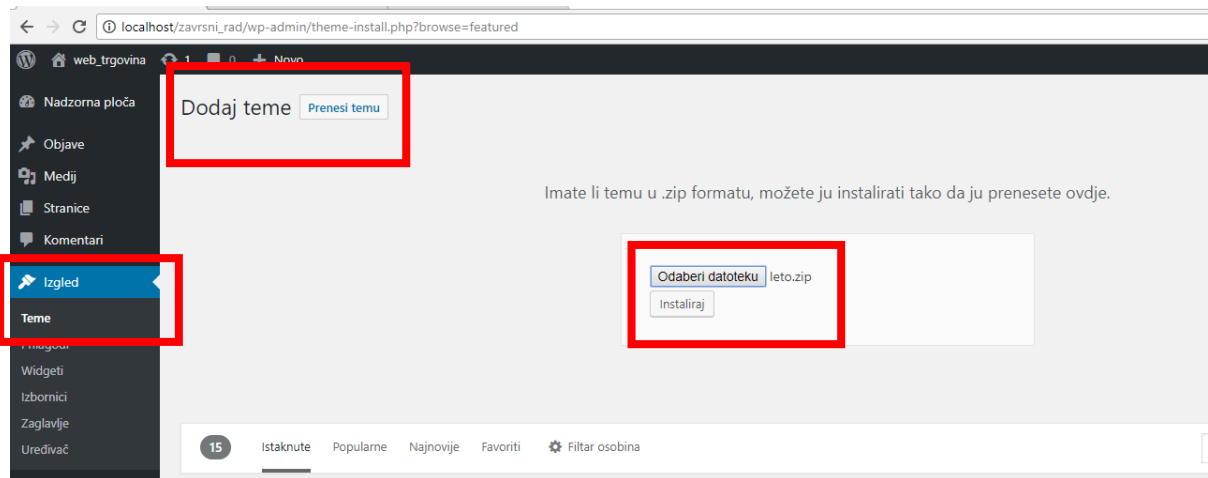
localhost/zavrsni_rad/wp-admin/theme-install.php?browse=featured

web_trgovina 1 0 Novo

Nadzorna ploča
Objave
Medij
Stranice
Komentari
Izgled
Teme
Prilagodi
Widgeti
Izbornici
Zaglavlje
Uređivač

Dodaj teme Prenesi temu

Imate li temu u .zip formatu, možete ju instalirati tako da ju prenesete ovdje.

Odaberi datoteku leto.zip
Instaliraj

15 Istaknute Popularne Najnovije Favoriti Filtar osobina